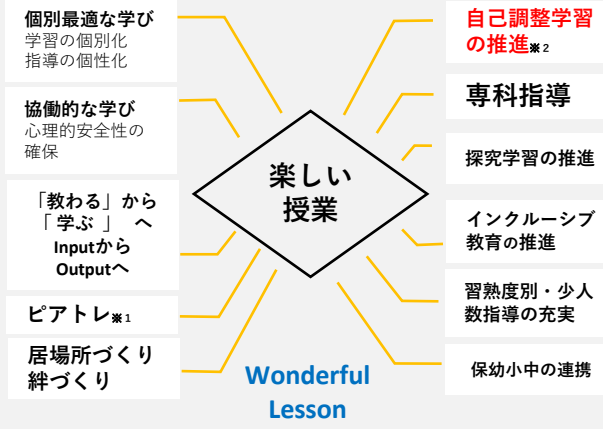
個別最適な学び
学習の個別化
指導の個性化

協働的な学び
心理的安全性の確保

「教わる」から「学ぶ」へ
Inputから
Outputへ

ピアトレ※1

居場所づくり
絆づくり

楽しい
授業

Wonderful
Lesson

自己調整学習の推進※2

専科指導

探究学習の推進

インクルーシブ教育の推進

習熟度別・少人数指導の充実

保幼小中の連携